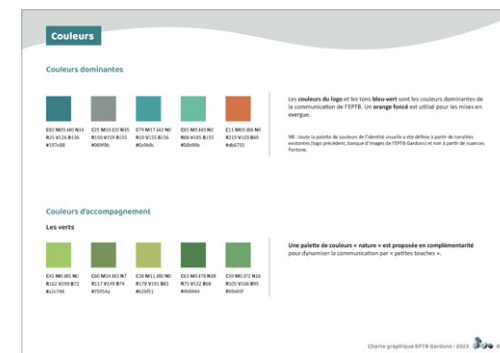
Couleurs

Couleurs dominantes

C82 M25 J40 N14
R25 V126 B136
#197e88

C25 M10 J20 N35
R150 V159 B155
#969f9b

C79 M17 J42 N0
R37 V155 B156
#259b9c

C65 M0 J49 N0
R88 V185 B155
#58b99b

C11 M65 J85 N0
R219 V110 B49
#db6731

Les couleurs du logo et les tons bleu-vert sont les couleurs dominantes de la communication de l'EPTB. Un orange foncé est utilisé pour les mises en exergue.

NB : toute la palette de couleurs de l'identité visuelle a été définie à partir de tonalités existantes (logo précédent, banque d'images de l'EPTB Gardons) et non à partir de nuances Pantone.

Couleurs d'accompagnement

Les verts

C45 M0 J85 N0
R162 V199 B72
#a2c748

C60 M24 J83 N7
R117 V149 B74
#75954a

C38 M11 J80 N0
R178 V191 B81
#b2bf51

C63 M0 J78 N38
R75 V132 B68
#4b8444

C59 M0 J72 N16
R105 V166 B95
#69a65f

Une palette de couleurs « nature » est proposée en complémentarité pour dynamiser la communication par « petites touches ».

Charte graphique EPTB Gardons - 2023 9